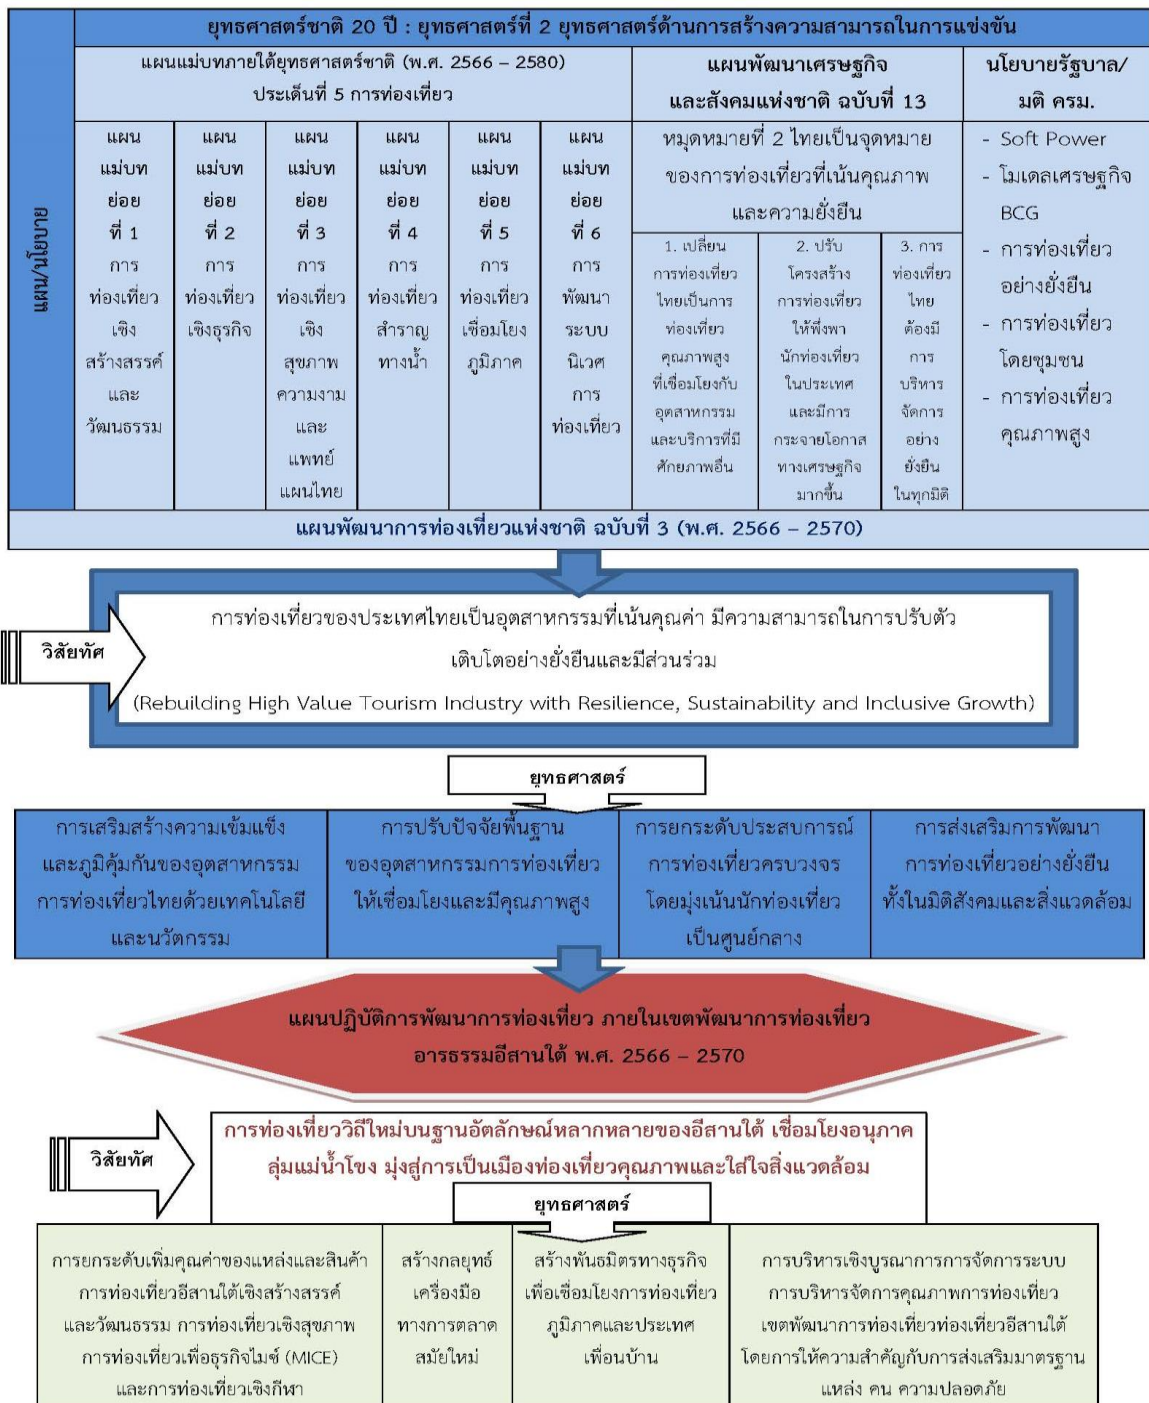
แผน/นโยบาย

ยุทธศาสตร์ชาติ 20 ปี : ยุทธศาสตร์ที่ 2 ยุทธศาสตร์ด้านการสร้างความสามารถในการแข่งขัน

แผนแม่บทภายใต้ยุทธศาสตร์ชาติ (พ.ศ. 2566 – 2580) ประเด็นที่ 5 การท่องเที่ยว

แผนพัฒนาเศรษฐกิจและสังคมแห่งชาติ ฉบับที่ 13

นโยบายรัฐบาล/มติ ครม.

แผนแม่บทย่อยที่ 1 การท่องเที่ยวเชิงสร้างสรรค์และวัฒนธรรม

แผนแม่บทย่อยที่ 2 การท่องเที่ยวเชิงธุรกิจ

แผนแม่บทย่อยที่ 3 การท่องเที่ยวเชิงสุขภาพ ความงาม และแพทย์แผนไทย

แผนแม่บทย่อยที่ 4 การท่องเที่ยวสำราญทางน้ำ

แผนแม่บทย่อยที่ 5 การท่องเที่ยวเชื่อมโยงภูมิภาค

แผนแม่บทย่อยที่ 6 การพัฒนาระบบนิเวศการท่องเที่ยว

หมุดหมายที่ 2 ไทยเป็นจุดหมายของการท่องเที่ยวที่เน้นคุณภาพและความยั่งยืน

1. เปลี่ยนการท่องเที่ยวไทยเป็นการท่องเที่ยวคุณภาพสูงที่เชื่อมโยงกับอุตสาหกรรมและบริการที่มีศักยภาพอื่น

2. ปรับโครงสร้างการท่องเที่ยวให้พึ่งพานักท่องเที่ยวในประเทศและมีการกระจายโอกาสทางเศรษฐกิจมากขึ้น

3. การท่องเที่ยวไทยต้องมีการบริหารจัดการอย่างยั่งยืนในทุกมิติ

- Soft Power
- โมเดลเศรษฐกิจ BCG
- การท่องเที่ยวอย่างยั่งยืน
- การท่องเที่ยวโดยชุมชน
- การท่องเที่ยวคุณภาพสูง

แผนพัฒนาการท่องเที่ยวแห่งชาติ ฉบับที่ 3 (พ.ศ. 2566 – 2570)

วิสัยทัศ

การท่องเที่ยวของประเทศไทยเป็นอุตสาหกรรมที่เน้นคุณค่า มีความสามารถในการปรับตัว เติบโตอย่างยั่งยืนและมีส่วนร่วม

(Rebuilding High Value Tourism Industry with Resilience, Sustainability and Inclusive Growth)

ยุทธศาสตร์

การเสริมสร้างความเข้มแข็งและภูมิคุ้มกันของอุตสาหกรรมการท่องเที่ยวไทยด้วยเทคโนโลยีและนวัตกรรม

การปรับปัจจัยพื้นฐานของอุตสาหกรรมการท่องเที่ยวให้เชื่อมโยงและมีคุณภาพสูง

การยกระดับประสบการณ์การท่องเที่ยวครบวงจรโดยมุ่งเน้นนักท่องเที่ยวเป็นศูนย์กลาง

การส่งเสริมการพัฒนาการท่องเที่ยวอย่างยั่งยืนทั้งในมิติสังคมและสิ่งแวดล้อม

แผนปฏิบัติการพัฒนาการท่องเที่ยว ภายในเขตพัฒนาการท่องเที่ยวอารธรรมอีสานใต้ พ.ศ. 2566 – 2570

วิสัยทัศ

การท่องเที่ยววิถีใหม่บนฐานอัตลักษณ์หลากหลายของอีสานใต้ เชื่อมโยงอนุภาคลุ่มแม่น้ำโขง มุ่งสู่การเป็นเมืองท่องเที่ยวคุณภาพและใส่ใจสิ่งแวดล้อม

ยุทธศาสตร์

การยกระดับเพิ่มคุณค่าของแหล่งและสินค้าการท่องเที่ยวอีสานใต้เชิงสร้างสรรค์และวัฒนธรรม การท่องเที่ยวเชิงสุขภาพ การท่องเที่ยวเพื่อธุรกิจไมซ์ (MICE) และการท่องเที่ยวเชิงกีฬา

สร้างกลยุทธ์เครื่องมือทางการตลาดสมัยใหม่

สร้างพันธมิตรทางธุรกิจเพื่อเชื่อมโยงการท่องเที่ยวภูมิภาคและประเทศเพื่อนบ้าน

การบริหารเชิงบูรณาการการจัดการระบบการบริหารจัดการคุณภาพการท่องเที่ยวเขตพัฒนาการท่องเที่ยวท่องเที่ยวอีสานใต้ โดยการให้ความสำคัญกับการส่งเสริมมาตรฐานแหล่ง คน ความปลอดภัย